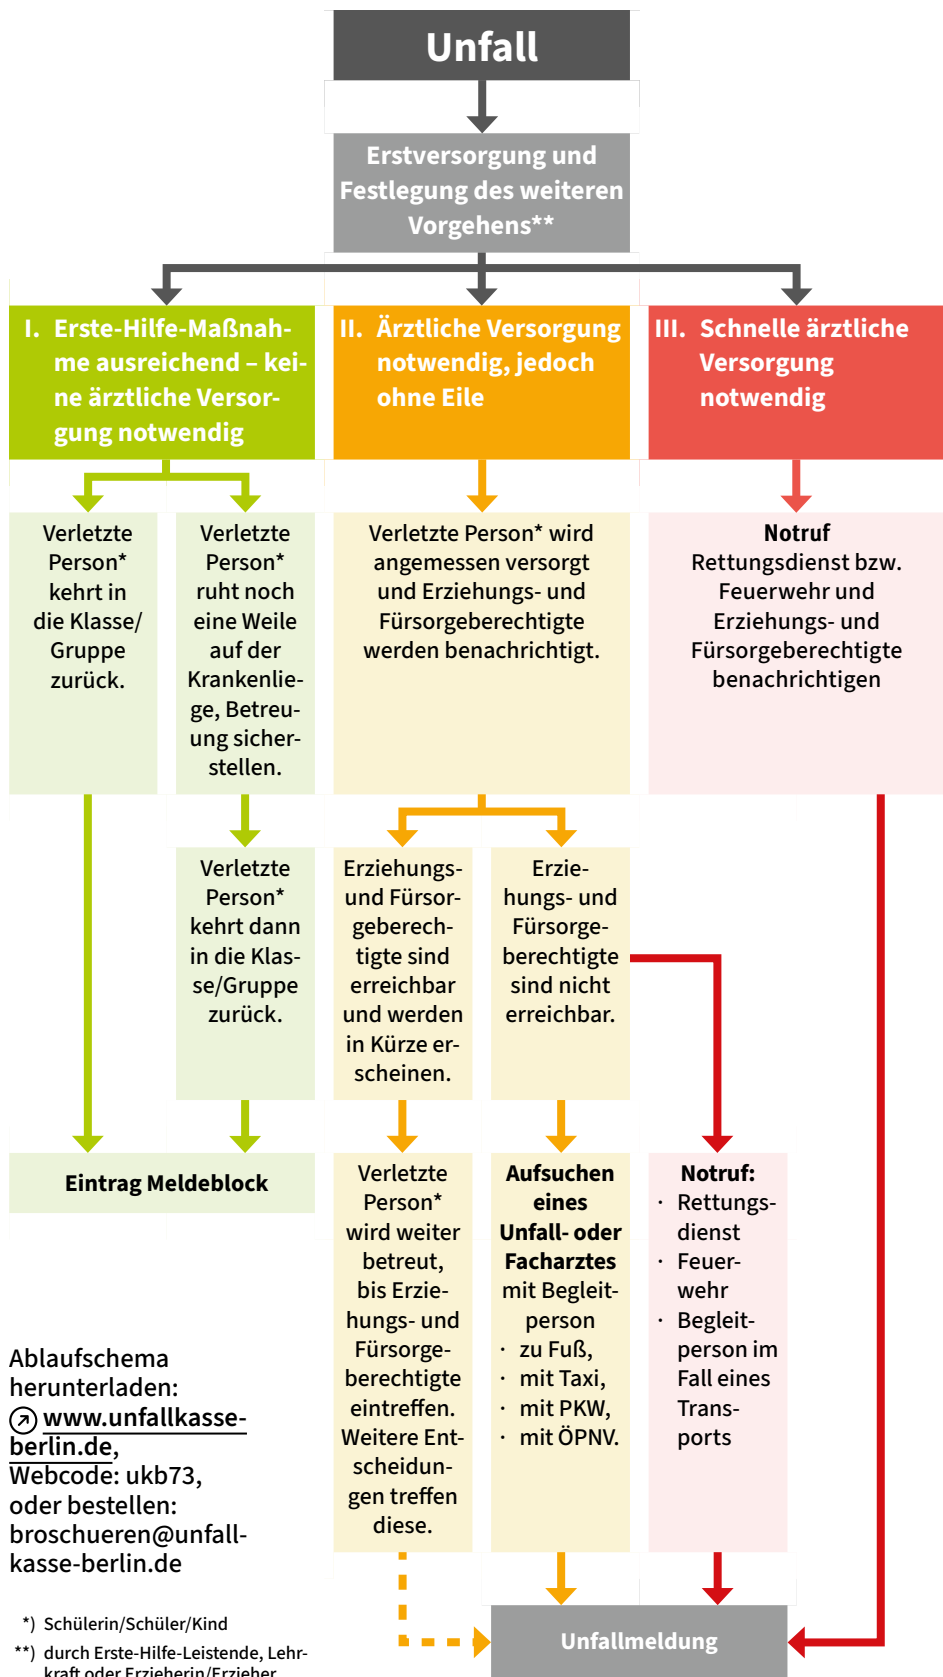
Unfall

Erstversorgung und Festlegung des weiteren Vorgehens**

I. Erste-Hilfe-Maßnahme ausreichend – keine ärztliche Versorgung notwendig

II. Ärztliche Versorgung notwendig, jedoch ohne Eile

III. Schnelle ärztliche Versorgung notwendig

Verletzte Person* kehrt in die Klasse/ Gruppe zurück.

Verletzte Person* ruht noch eine Weile auf der Krankenliege, Betreuung sicherstellen.

Verletzte Person* wird angemessen versorgt und Erziehungs- und Fürsorgeberechtigte werden benachrichtigt.

Notruf
Rettungsdienst bzw. Feuerwehr und Erziehungs- und Fürsorgeberechtigte benachrichtigen

Verletzte Person* kehrt dann in die Klasse/Gruppe zurück.

Erziehungs- und Fürsorgeberechtigte sind erreichbar und werden in Kürze erscheinen.

Erziehungs- und Fürsorgeberechtigte sind nicht erreichbar.

Eintrag Meldeblock

Verletzte Person* wird weiter betreut, bis Erziehungs- und Fürsorgeberechtigte eintreffen. Weitere Entscheidungen treffen diese.

Aufsuchen eines Unfall- oder Facharztes mit Begleitperson
· zu Fuß,
· mit Taxi,
· mit PKW,
· mit ÖPNV.

Notruf:
· Rettungsdienst
· Feuerwehr
· Begleitperson im Fall eines Transports

Ablaufschema herunterladen:
www.unfallkasse-berlin.de,
Webcode: ukb73,
oder bestellen:
broschueren@unfallkasse-berlin.de

Unfallmeldung

*) Schülerin/Schüler/Kind
**) durch Erste-Hilfe-Leistende, Lehrkraft oder Erzieherin/Erzieher